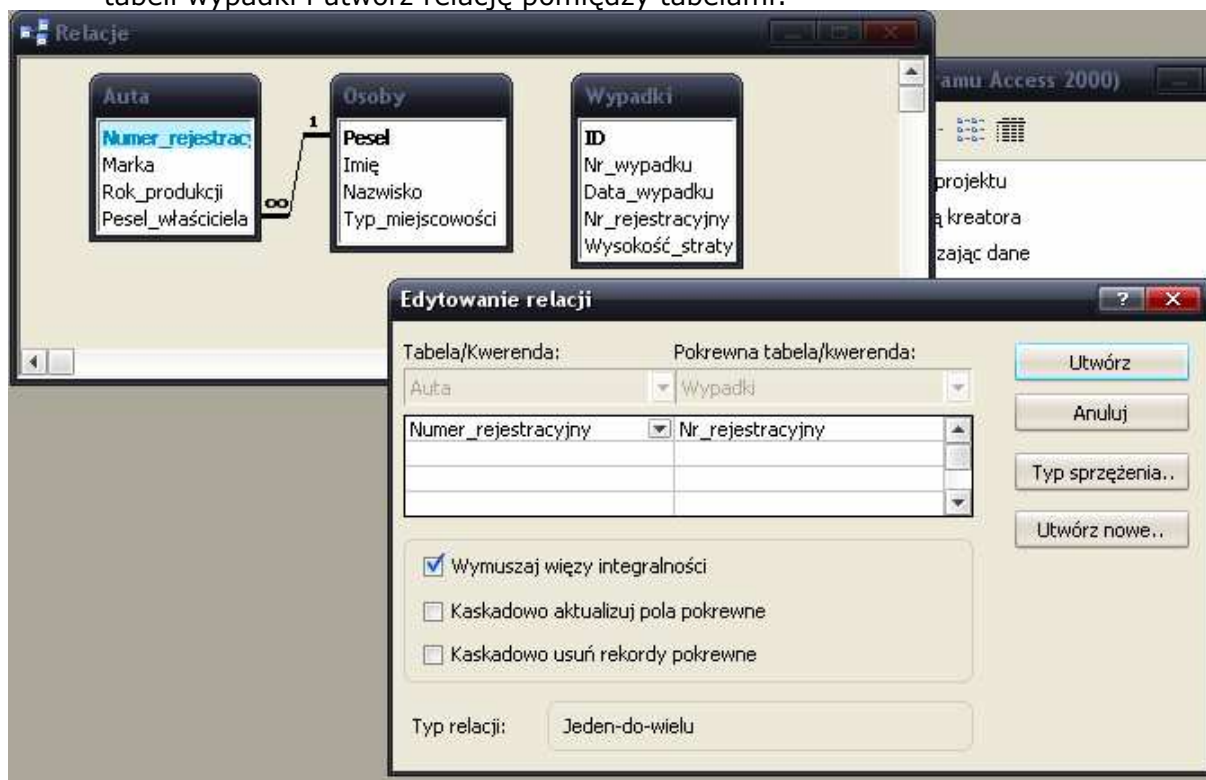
tabeli Wypadki i utwórz relację pomiędzy tabelami.

Relacje

Auta
Numer_rejestrac
Marka
Rok_produkcji
Pesel_właściciela

1
∞

Osoby
Pesel
Imię
Nazwisko
Typ_miejscowości

Wypadki
ID
Nr_wypadku
Data_wypadku
Nr_rejestracyjny
Wysokość_straty

amu Access 2000)
projektu
ą kreatora
zając dane

Edytowanie relacji

Tabela/Kwerenda:
Pokrewna tabela/kwerenda:
Auta
Wypadki

| Numer_rejestracyjny | Nr_rejestracyjny |
|---|---|
| | |
| | |
| | |

Utwórz
Anuluj
Typ sprzężenia..
Utwórz nowe..

Wymuszaj więzy integralności
Kaskadowo aktualizuj pola pokrewne
Kaskadowo usuń rekordy pokrewne

Typ relacji:
Jeden-do-wielu